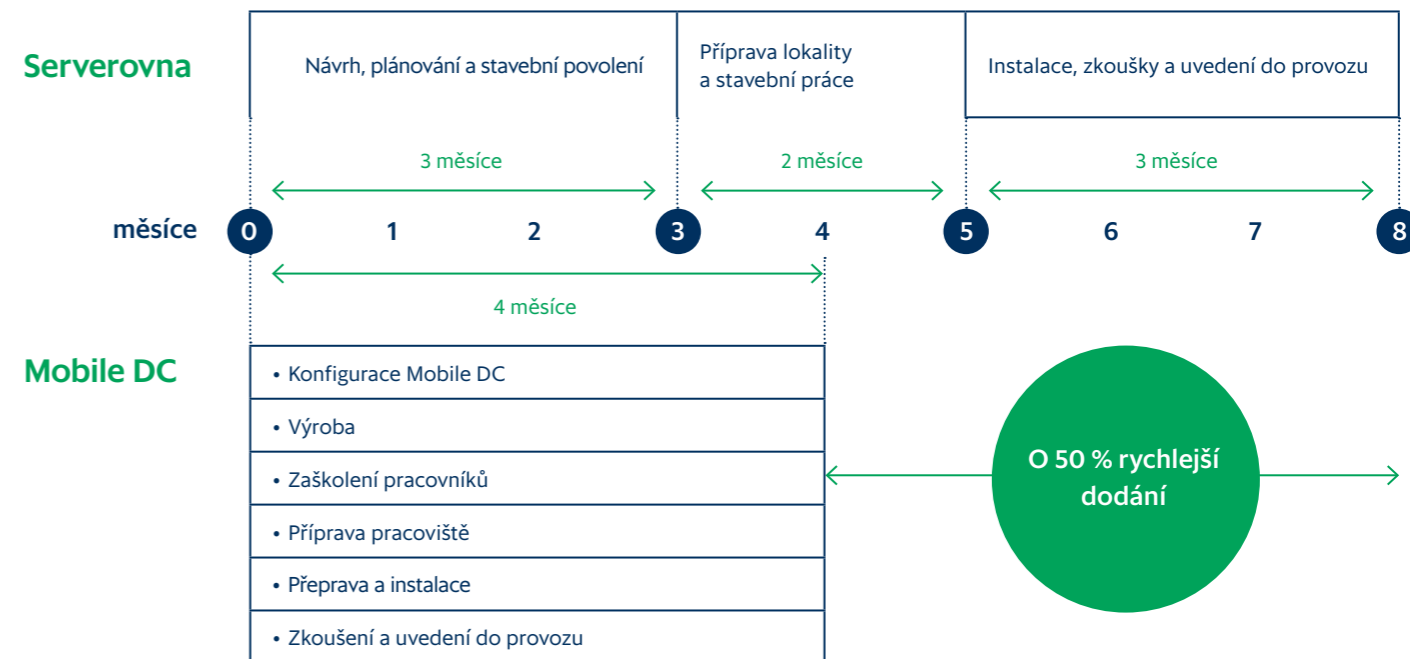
Serverovna

Návrh, plánování a stavební povolení

Příprava lokality a stavební práce

Instalace, zkoušky a uvedení do provozu

3 měsíce

2 měsíce

3 měsíce

měsíce 0 1 2 3 4 5 6 7 8

4 měsíce

Mobile DC

• Konfigurace Mobile DC
• Výroba
• Zaškolení pracovníků
• Příprava pracoviště
• Přeprava a instalace
• Zkoušení a uvedení do provozu

O 50 % rychlejší dodání